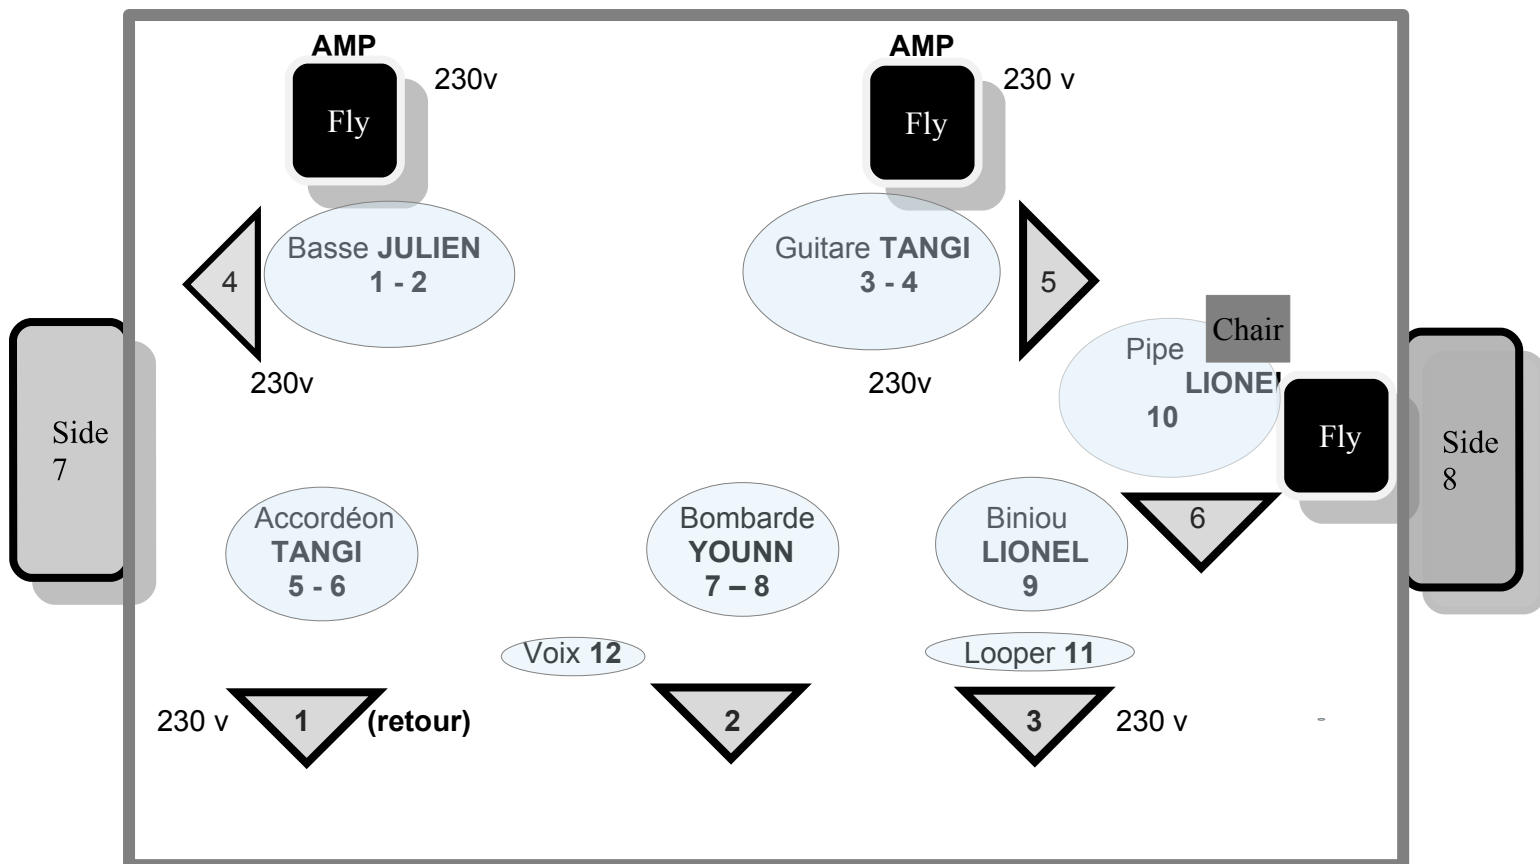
AMP
Fly
230v

AMP
Fly
230 v

4
Basse **JULIEN**
**1 - 2**

Guitare **TANGI**
**3 - 4**

5

Chair
Pipe
**LIONE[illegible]**
**10**

Fly

230v

230v

Side
7

Side
8

Accordéon
**TANGI**
**5 - 6**

Bombarde
**YOUNN**
**7 – 8**

Biniou
**LIONEL**
**9**

6

Voix **12**

Looper **11**

230 v
1
**(retour)**

2

3
230 v